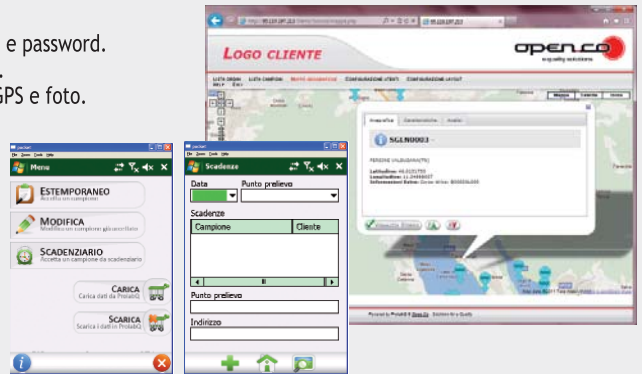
e password.

GPS e foto.

Menu

ESTEMPORANEO

Accetta un campione

MODIFICA

Modifica un campione già accettato

SCADENZIARIO

Accetta un campione da scadenziario

CARICA

Carica dati da ProlabQ

SCARICA

Scarica i dati in ProlabQ

Scadenze

Data

Punto prelievo

Scadenze

| Campione | Cliente |
|---|---|

Punto prelievo

Indirizzo

LOGO CLIENTE

open.co

quality solutions

SGEN0003

Latitudine:
Longitudine:
Informazioni Extra:

Powered by ProlabQ © Open.Co Solution for Quality